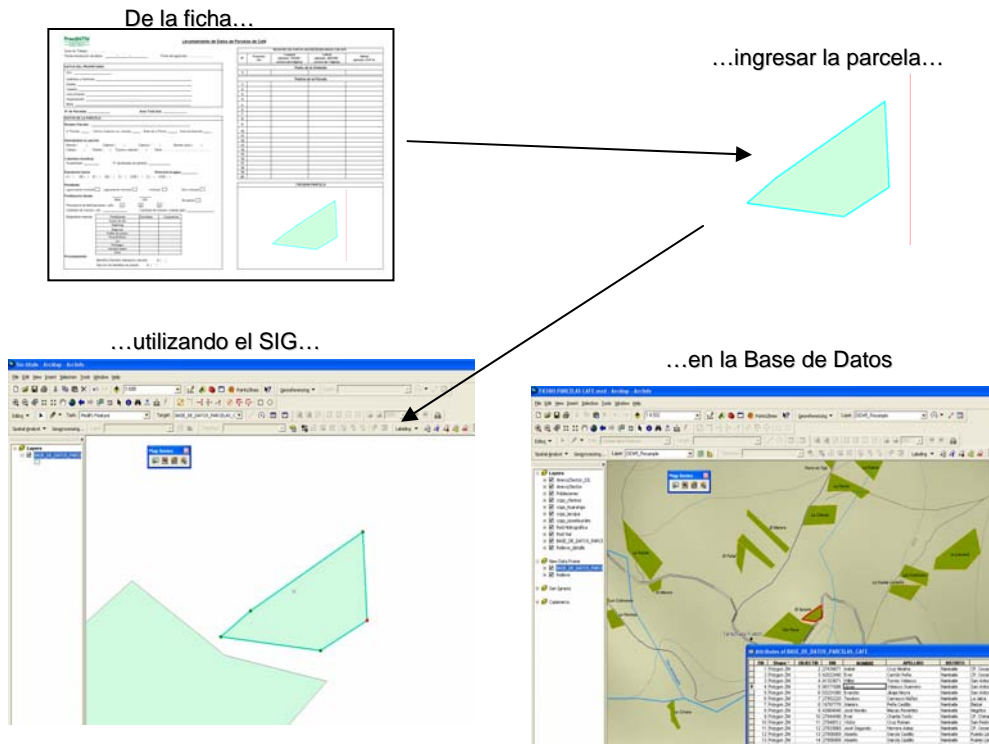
De la ficha…

Levantamiento de Datos de Parcelas de Café

…ingresar la parcela…

…utilizando el SIG…

Sin título - ArcMap - ArcInfo

File Edit View Insert Selection Tools Window Help

Layers

BASE_DE_DATOS_PARC

…en la Base de Datos

PARCELAS CAFE.mxd - ArcMap - ArcInfo

Layers

Poblaciones

New Data Frame

BASE_DE_DATOS_PARC

Relieve

Attributes of BASE_DE_DATOS_PARCELAS_CAFE